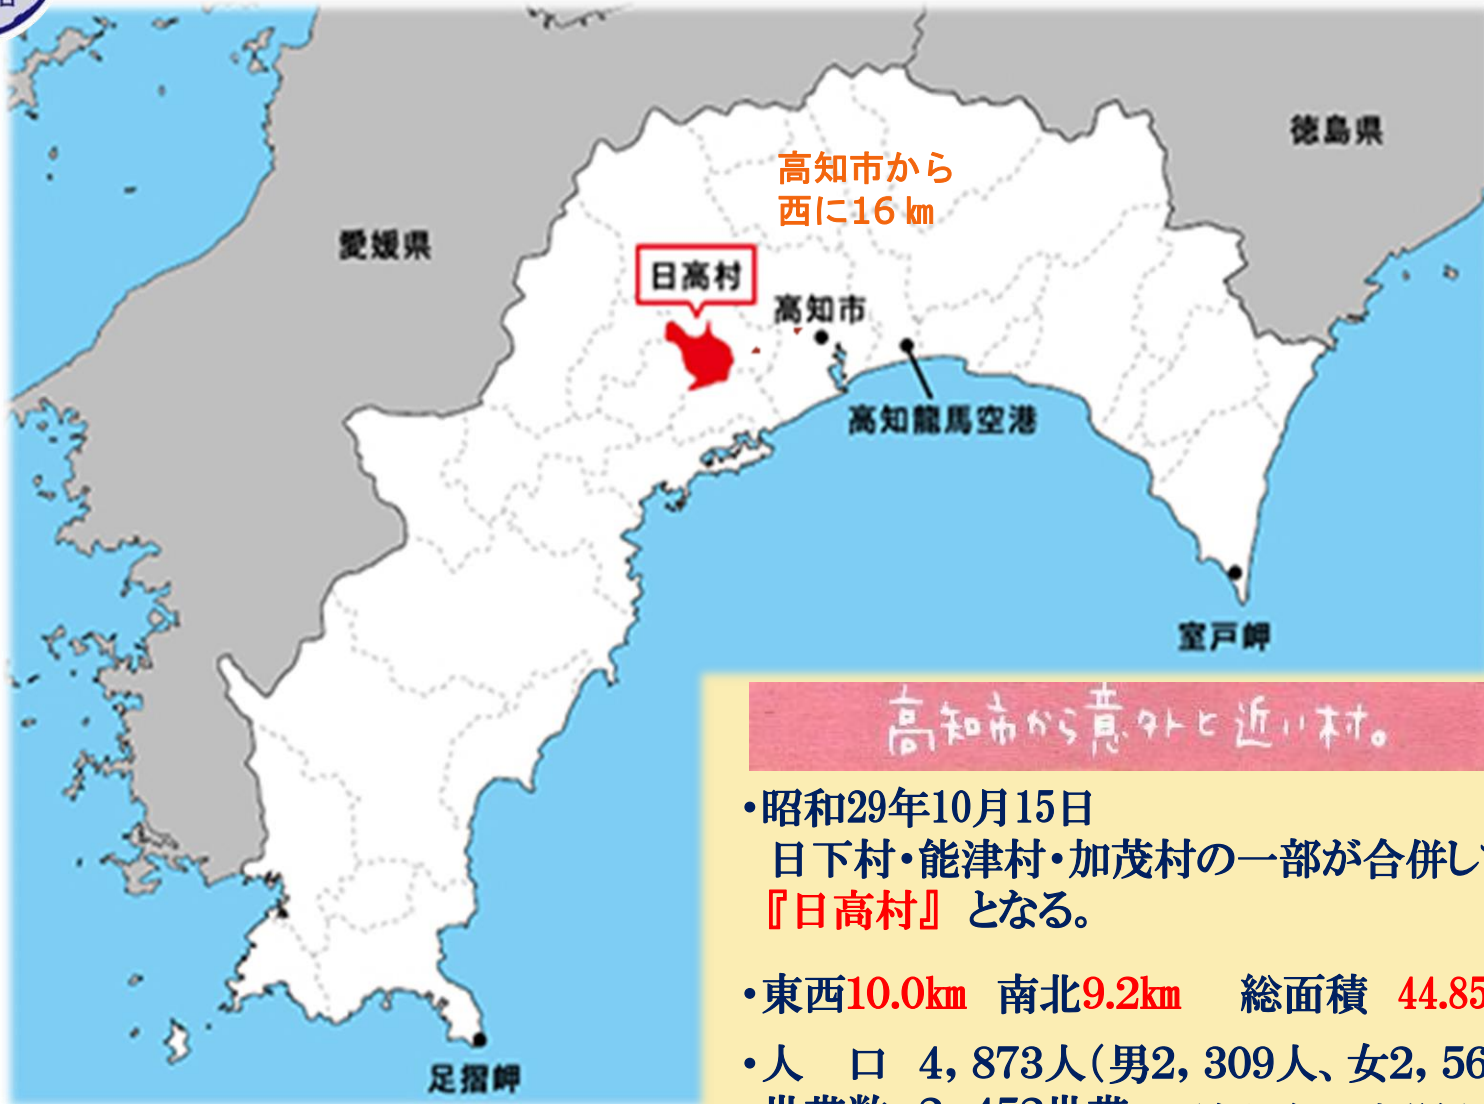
徳島県

高知市から
西に16㎞

愛媛県

日高村

高知市

高知龍馬空港

室戸岬

足摺岬

高知市から意外と近い村。

•昭和29年10月15日
日下村・能津村・加茂村の一部が合併し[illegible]
『日高村』となる。

•東西10.0㎞　南北9.2㎞　総面積　44.85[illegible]

•人　口　4，873人（男2，309人、女2，56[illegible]

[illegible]